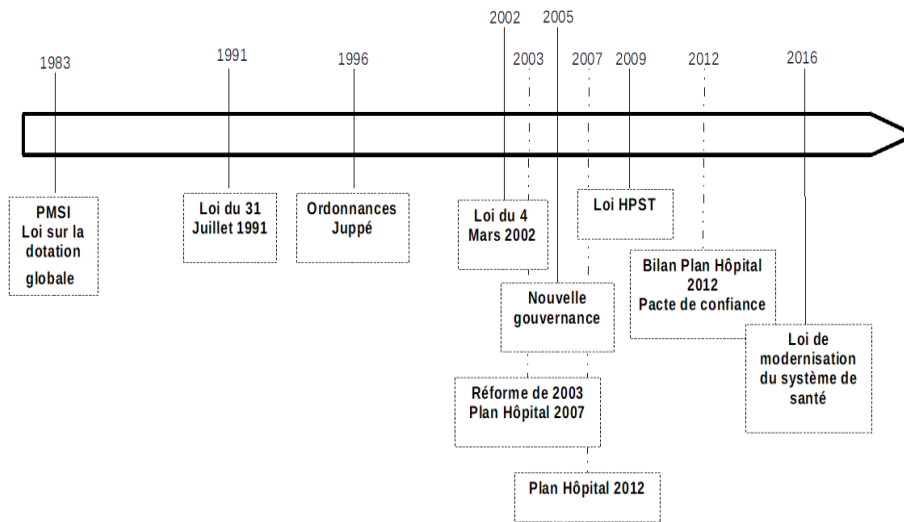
2002 2005

1983

1991

1996

2003

2007

2009

2012

2016

PMSI
Loi sur la dotation globale

Loi du 31 Juillet 1991

Ordonnances Juppé

Loi du 4 Mars 2002

Loi HPST

Bilan Plan Hôpital 2012
Pacte de confiance

Nouvelle gouvernance

Loi de modernisation du système de santé

Réforme de 2003
Plan Hôpital 2007

Plan Hôpital 2012